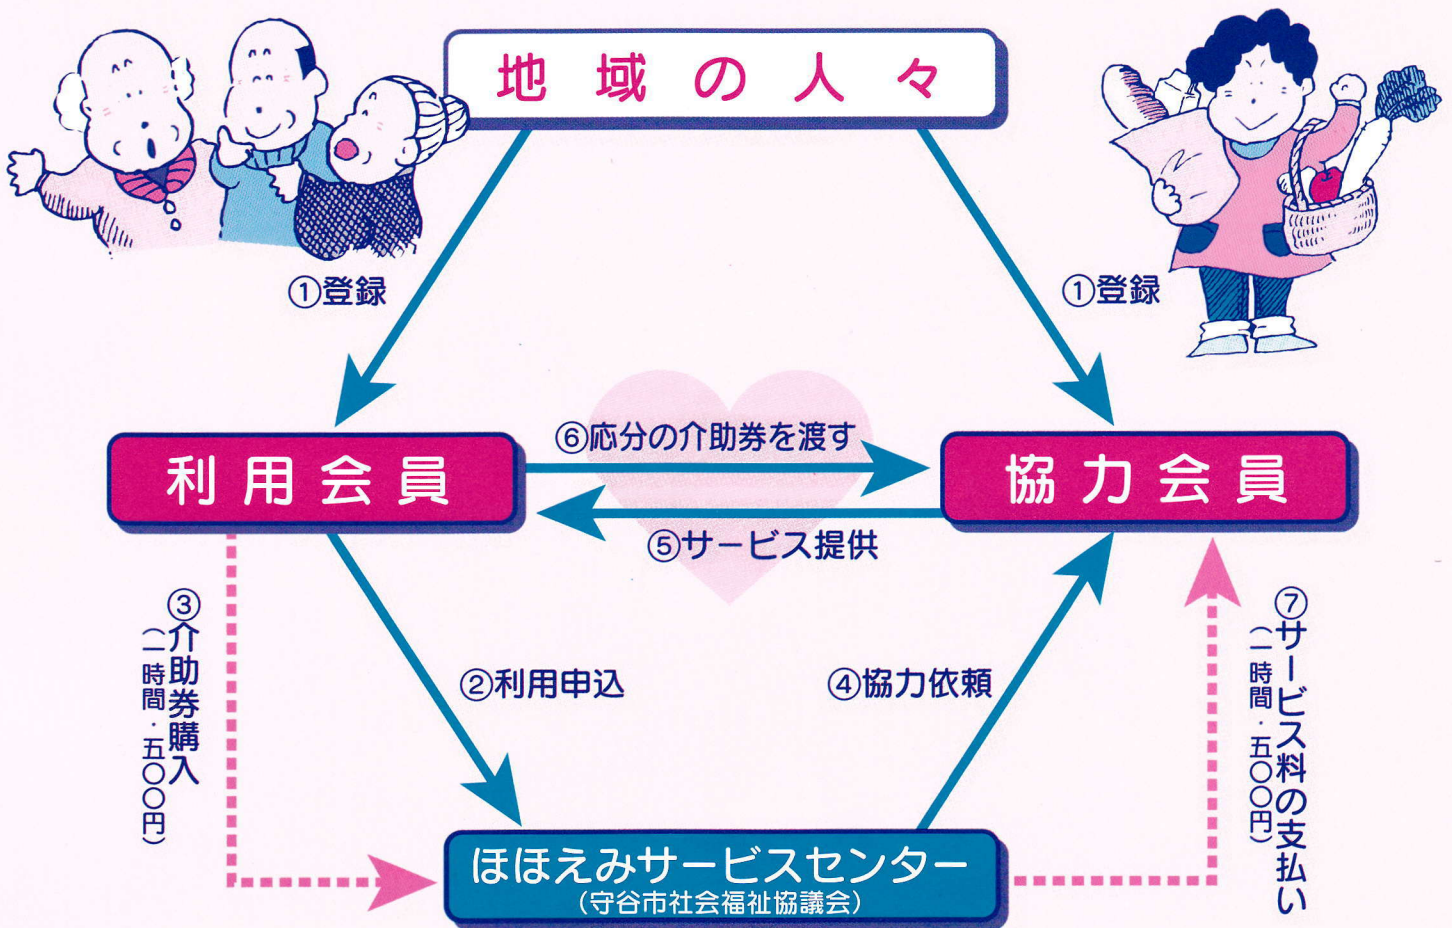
地域の人々

①登録

①登録

⑥応分の介助券を渡す

利用会員

協力会員

⑤サービス提供

③介助券購入
(一時間・五〇〇円)

②利用申込

④協力依頼

⑦サービス料の支払い
(一時間・五〇〇円)

ほほえみサービスセンター
(守谷市社会福祉協議会)